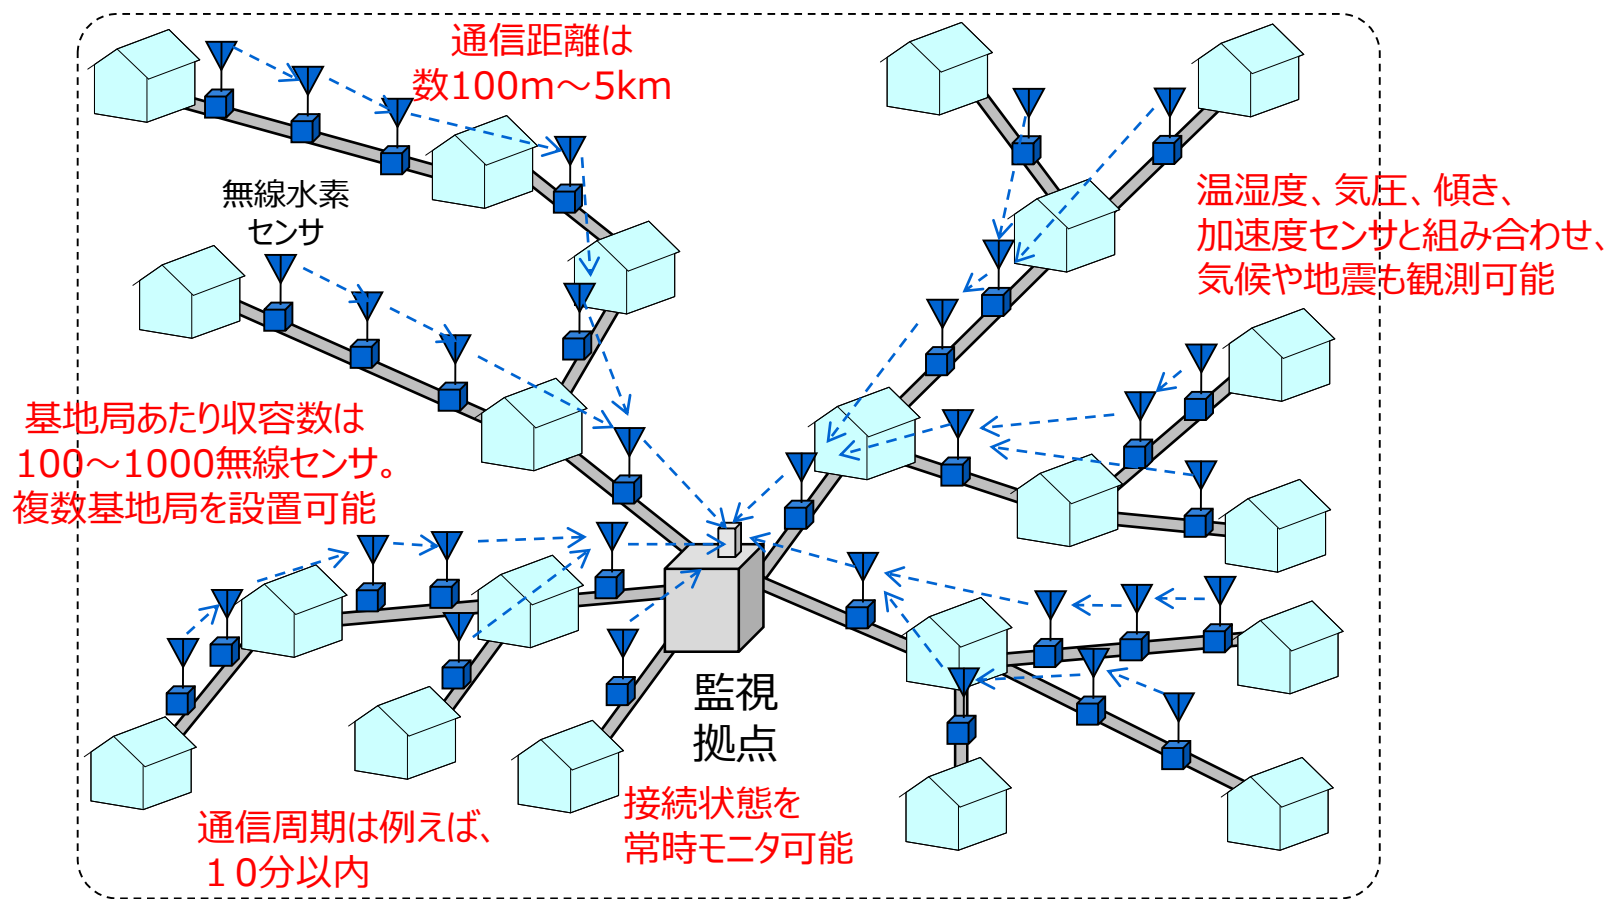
通信距離は
数100m～5km

無線水素
センサ

温湿度、気圧、傾き、
加速度センサと組み合わせ、
気候や地震も観測可能

基地局あたり収容数は
100～1000無線センサ。
複数基地局を設置可能

監視
拠点

接続状態を
常時モニタ可能

通信周期は例えば、
１０分以内